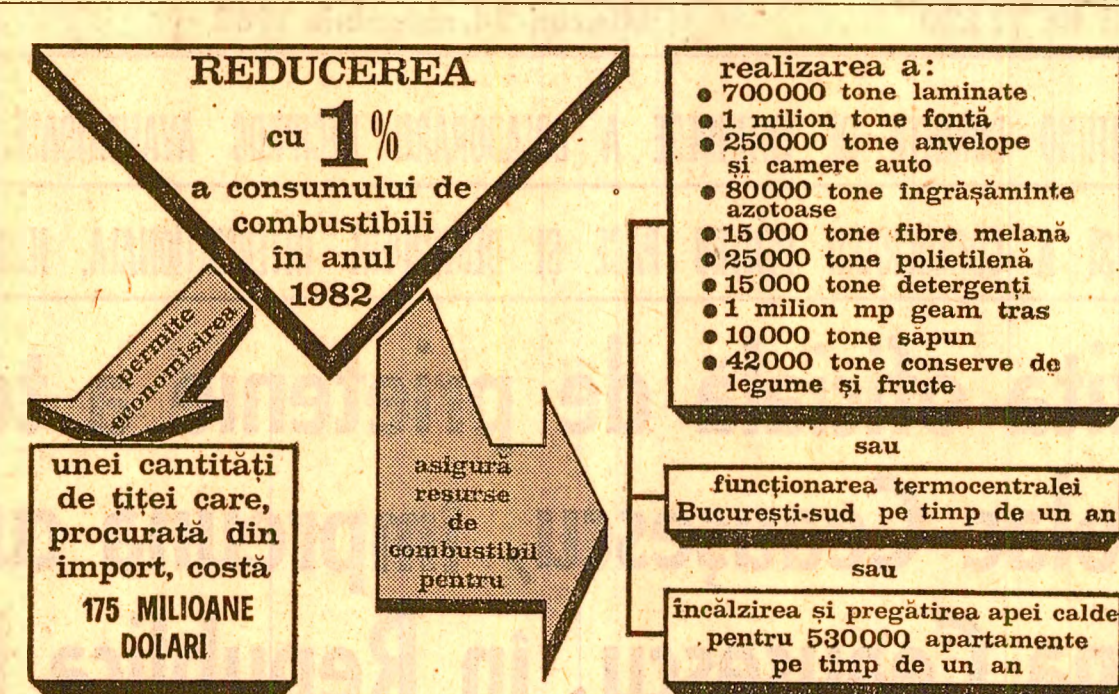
REDUCEREA

cu 1%

a consumului de combustibili în anul 1982

permite economisirea

unei cantități de țiței care, procurată din import, costă 175 MILIOANE DOLARI

asigură resurse de combustibil pentru

realizarea a:
• 700000 tone laminate
• 1 milion tone fontă
• 250000 tone anvelope și camere auto
• 80000 tone îngrășăminte azotoase
• 15000 tone fibre melană
• 25000 tone polietilenă
• 15000 tone detergenți
• 1 milion mp geam tras
• 10000 tone săpun
• 42000 tone conserve de legume și fructe

sau

funcționarea termocentralei București-sud pe timp de un an

sau

încălzirea și pregătirea apei calde pentru 530000 apartamente pe timp de un an